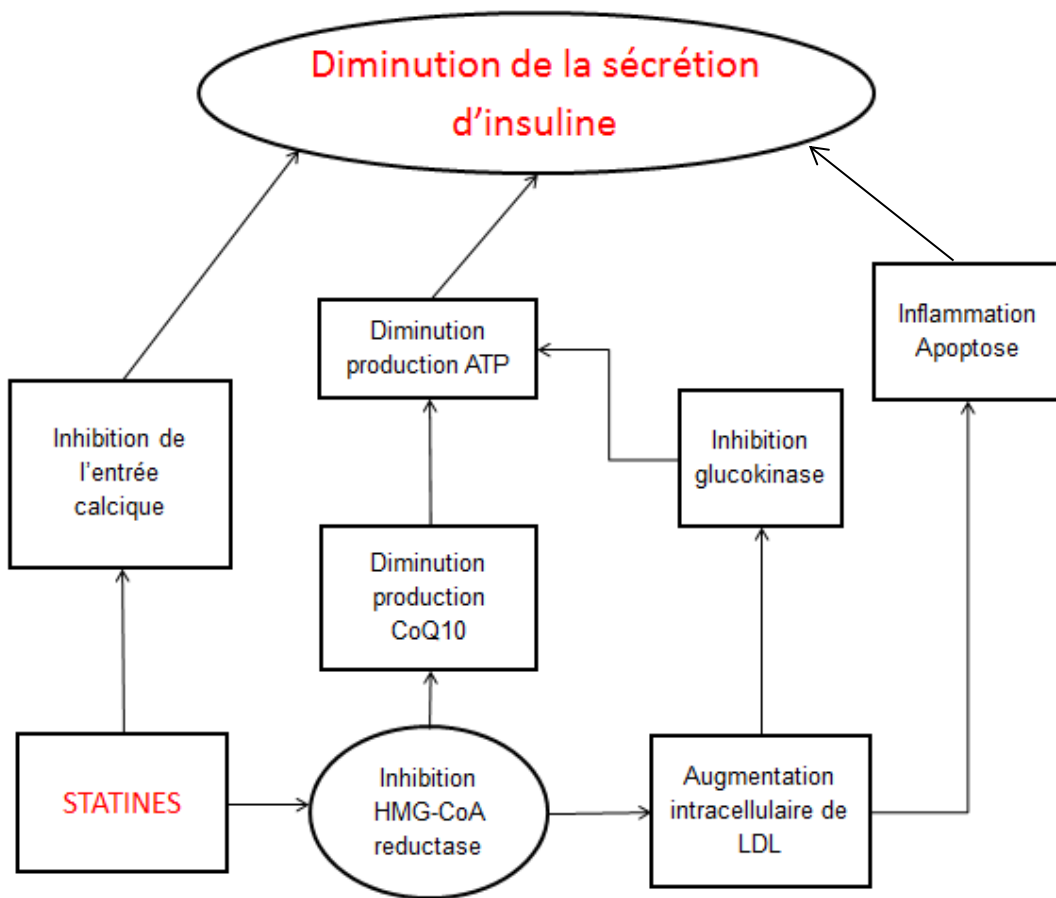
Diminution de la sécrétion d'insuline

Inflammation Apoptose

Diminution production ATP

Inhibition glucokinase

Inhibition de l'entrée calcique

Diminution production CoQ10

STATINES

Inhibition HMG-CoA reductase

Augmentation intracellulaire de LDL